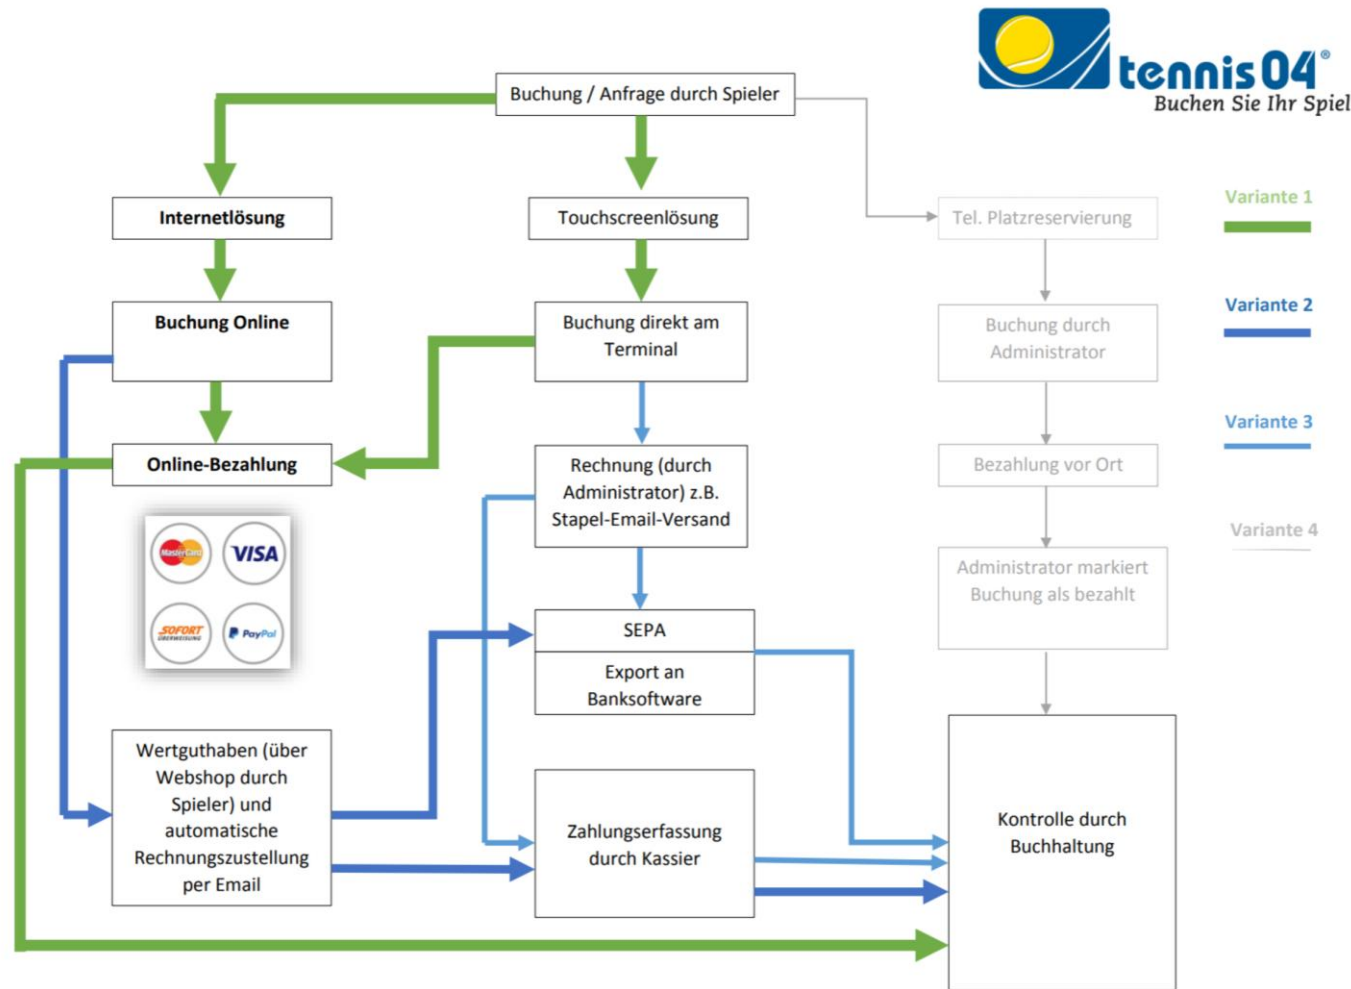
tennis04®
Buchen Sie Ihr Spiel

Buchung / Anfrage durch Spieler

Internetlösung

Touchscreenlösung

Tel. Platzreservierung

Variante 1

Buchung Online

Buchung direkt am Terminal

Buchung durch Administrator

Variante 2

Online-Bezahlung

Rechnung (durch Administrator) z.B. Stapel-Email-Versand

Bezahlung vor Ort

Variante 3

MasterCard
VISA
SOFORT ÜBERWEISUNG
PayPal

Variante 4

Administrator markiert Buchung als bezahlt

SEPA

Export an Banksoftware

Wertguthaben (über Webshop durch Spieler) und automatische Rechnungszustellung per Email

Zahlungserfassung durch Kassier

Kontrolle durch Buchhaltung